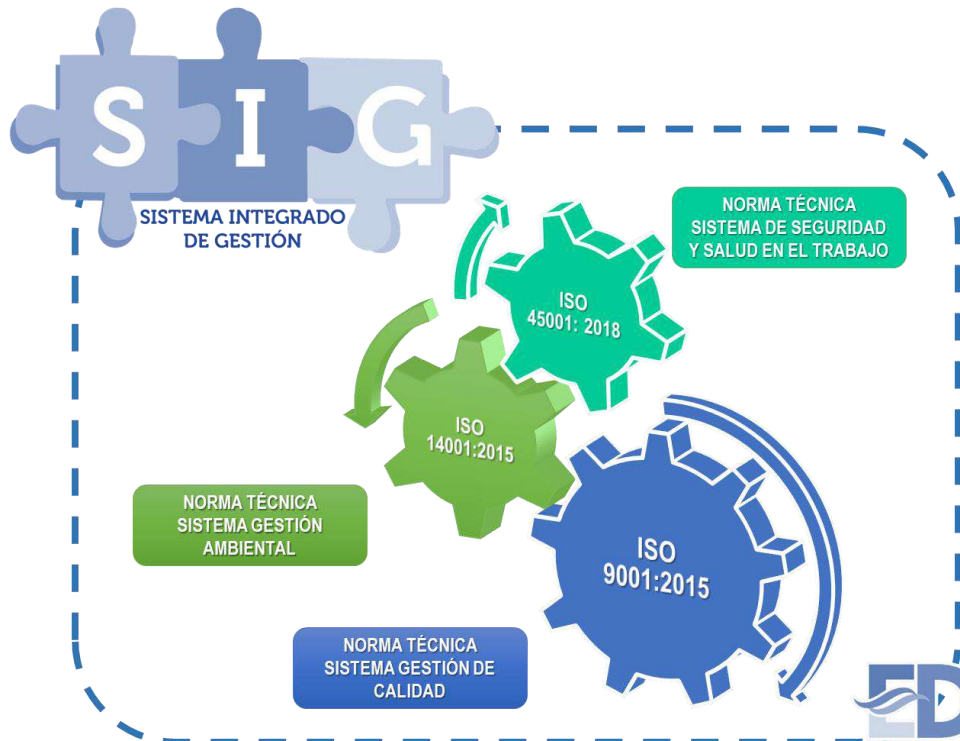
S I G
SISTEMA INTEGRADO DE GESTIÓN

NORMA TÉCNICA SISTEMA DE SEGURIDAD Y SALUD EN EL TRABAJO

ISO 45001: 2018

ISO 14001:2015

NORMA TÉCNICA SISTEMA GESTIÓN AMBIENTAL

ISO 9001:2015

NORMA TÉCNICA SISTEMA GESTIÓN DE CALIDAD

ED